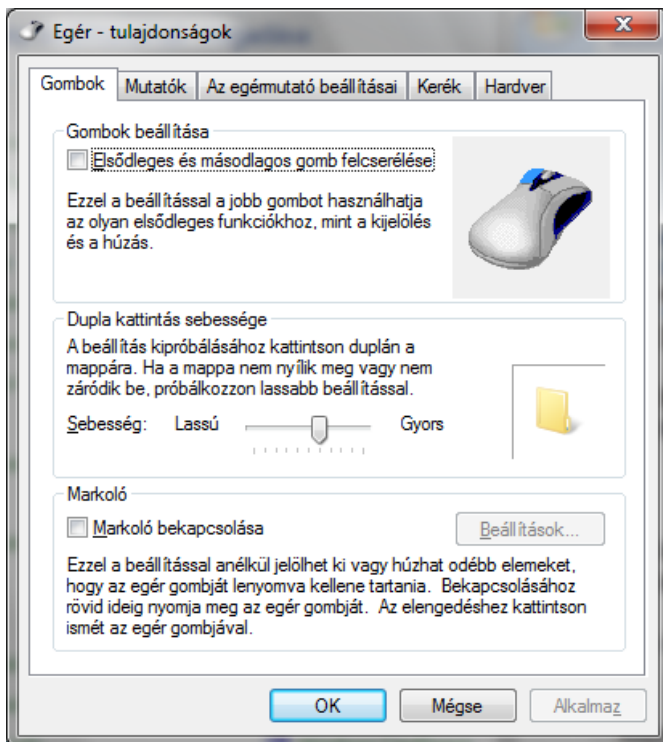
Egér - tulajdonságok

Gombok | Mutatók | Az egérmutató beállításai | Kerék | Hardver

Gombok beállítása

Elsődleges és másodlagos gomb felcserélése

Ezzel a beállítással a jobb gombot használhatja az olyan elsődleges funkciókhoz, mint a kijelölés és a húzás.

Dupla kattintás sebessége

A beállítás kipróbálásához kattintson duplán a mappára. Ha a mappa nem nyílik meg vagy nem záródik be, próbálkozzon lassabb beállítással.

Sebesség: Lassú Gyors

Markoló

Markoló bekapcsolása

Beállítások...

Ezzel a beállítással anélkül jelölhet ki vagy húzhat odébb elemeket, hogy az egér gombját lenyomva kellene tartania. Bekapcsolásához rövid ideig nyomja meg az egér gombját. Az elengedéshez kattintson ismét az egér gombjával.

OK

Mégse

Alkalmaz